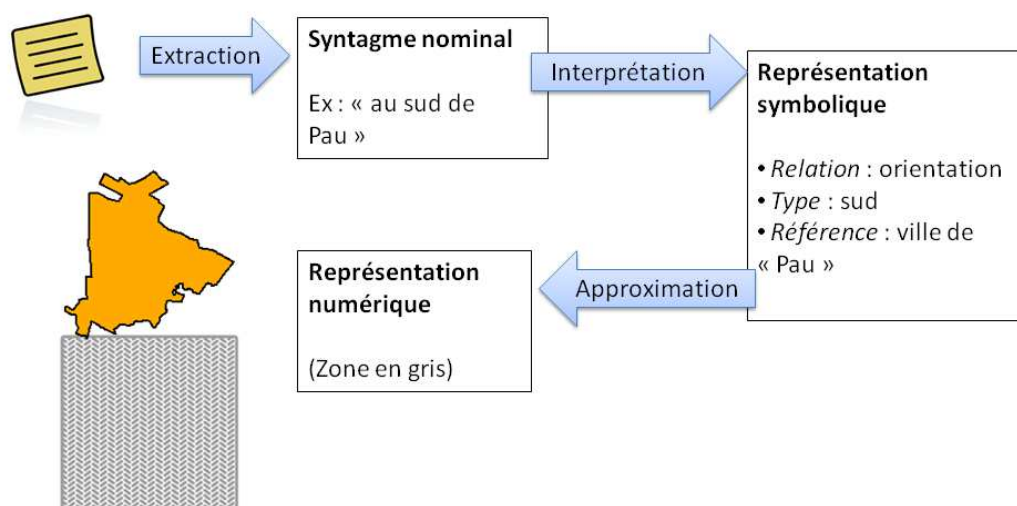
Extraction

**Syntagme nominal**

Ex : « au sud de Pau »

Interprétation

**Représentation symbolique**

• *Relation* : orientation
• *Type* : sud
• *Référence* : ville de « Pau »

Approximation

**Représentation numérique**

(Zone en gris)